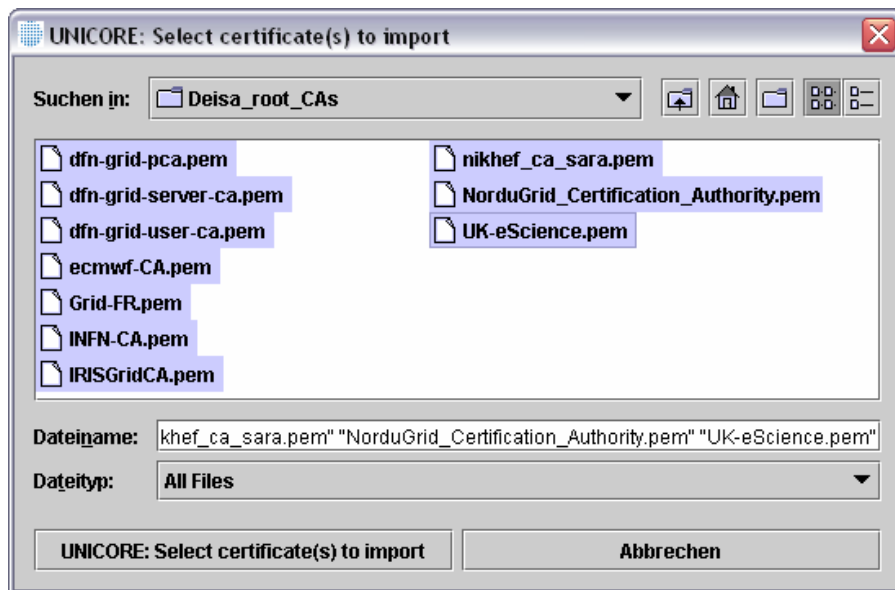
UNICORE: Select certificate(s) to import

Suchen in: Deisa_root_CAs

dfn-grid-pca.pem
dfn-grid-server-ca.pem
dfn-grid-user-ca.pem
ecmwf-CA.pem
Grid-FR.pem
INFN-CA.pem
IRISGridCA.pem
nikhef_ca_sara.pem
NorduGrid_Certification_Authority.pem
UK-eScience.pem

Dateiname: khef_ca_sara.pem" "NorduGrid_Certification_Authority.pem" "UK-eScience.pem"

Dateityp: All Files

UNICORE: Select certificate(s) to import
Abbrechen